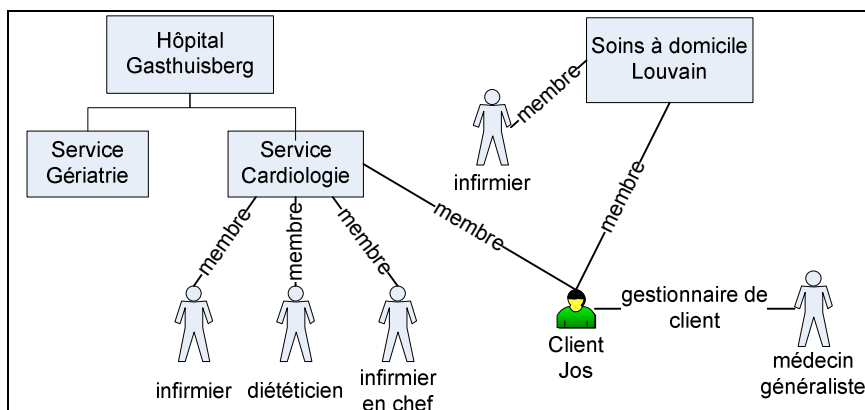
Hôpital Gasthuisberg

Service Gériatrie

Service Cardiologie

Soins à domicile Louvain

membre

infirmier

membre

membre

membre

membre

membre

membre

infirmier

diététicien

infirmier en chef

Client Jos

gestionnaire de client

médecin généraliste